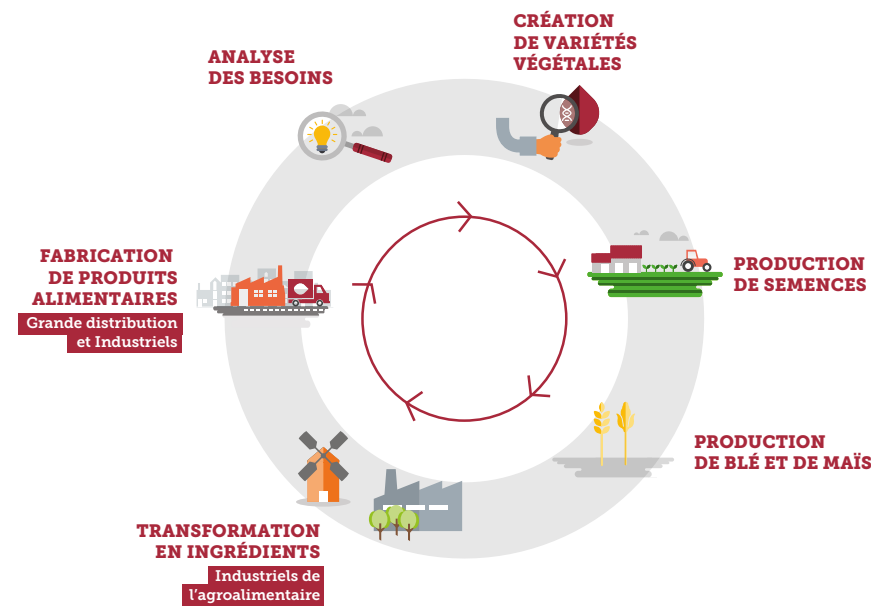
CRÉATION
DE VARIÉTÉS
VÉGÉTALES

ANALYSE
DES BESOINS

FABRICATION
DE PRODUITS
ALIMENTAIRES
Grande distribution
et Industriels

PRODUCTION
DE SEMENCES

PRODUCTION
DE BLÉ ET DE MAÏS

TRANSFORMATION
EN INGRÉDIENTS
Industriels de
l'agroalimentaire